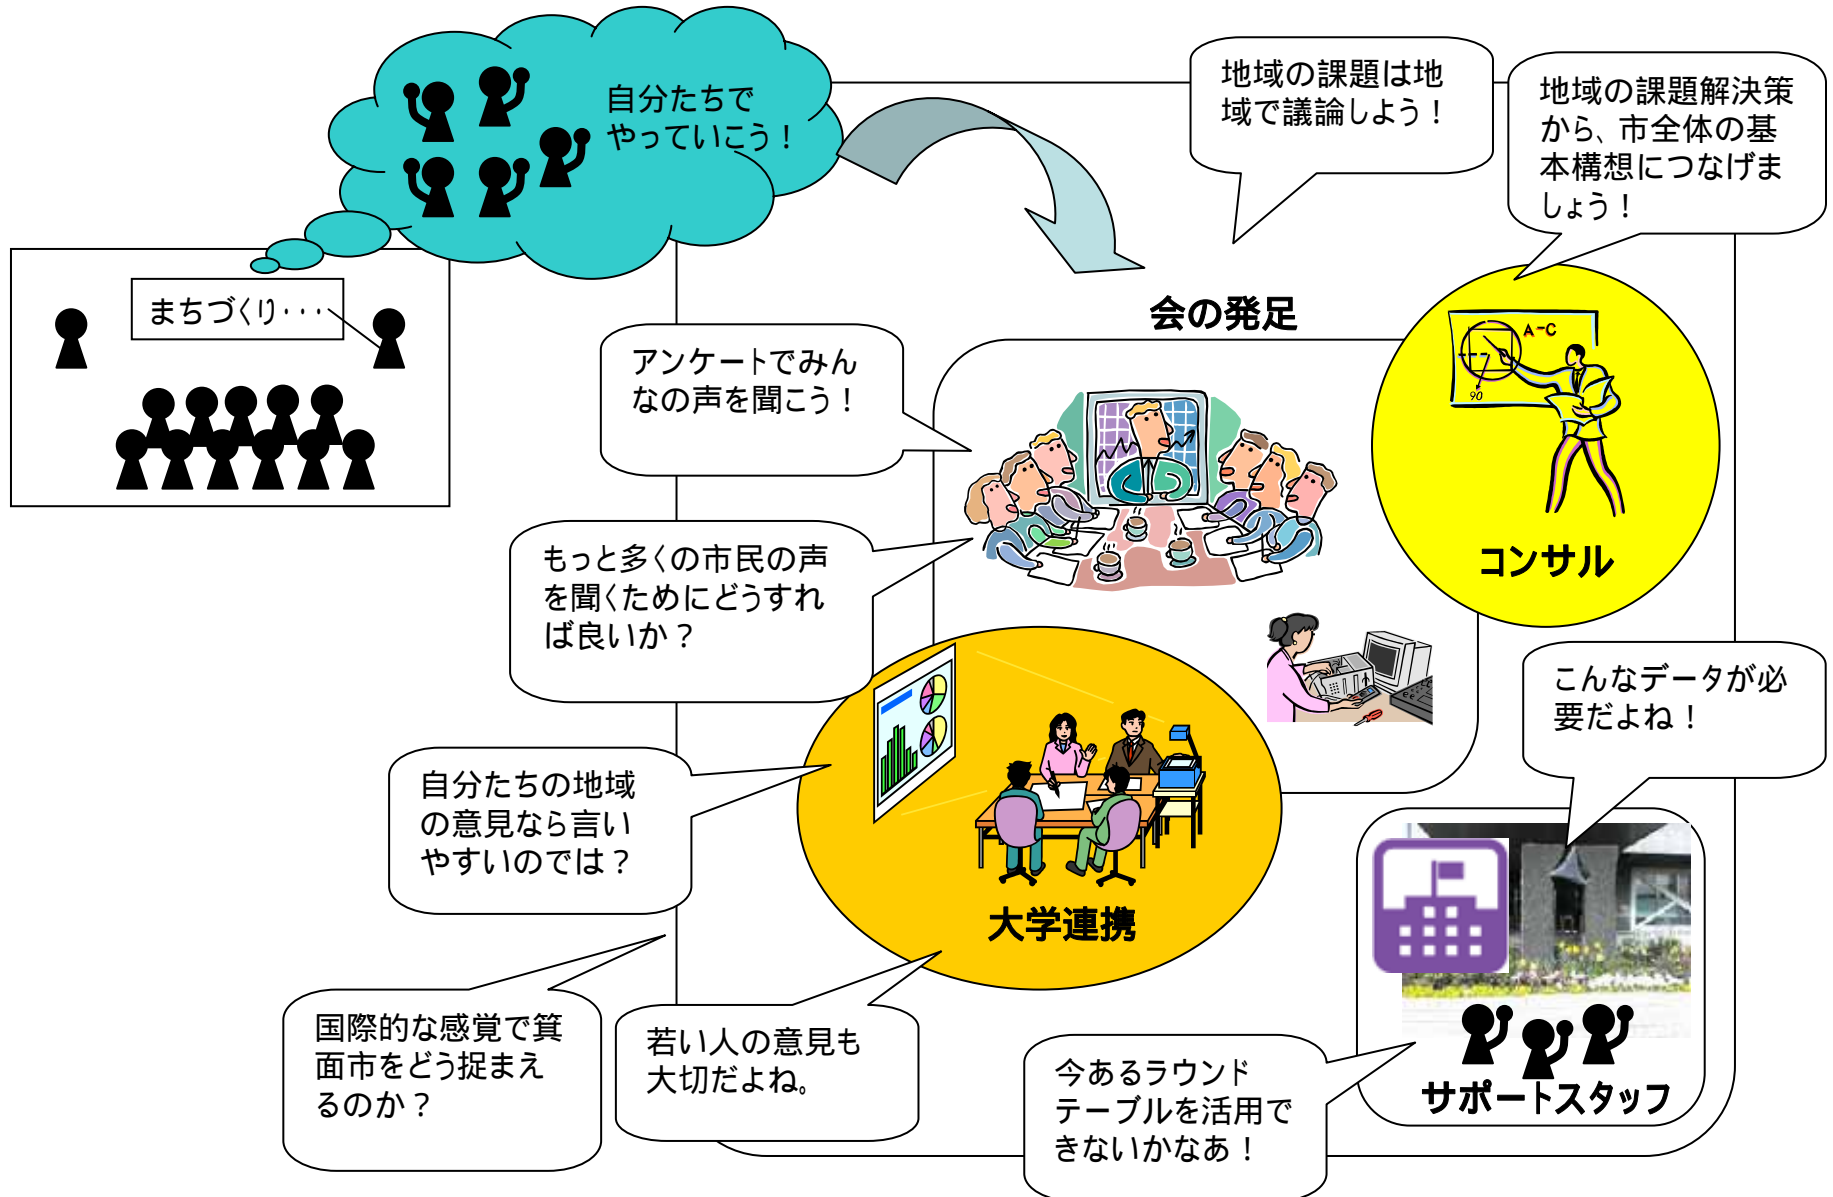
自分たちでやっていこう！

まちづくり・・・

地域の課題は地域で議論しよう！

地域の課題解決策から、市全体の基本構想につなげましょう！

会の発足

アンケートでみんなの声を聞こう！

A-C

90

コンサル

もっと多くの市民の声を聞くためにどうすれば良いか？

こんなデータが必要だよね！

自分たちの地域の意見なら言いやすいのでは？

大学連携

国際的な感覚で箕面市をどう捉まえるのか？

若い人の意見も大切だよね。

今あるラウンドテーブルを活用できないかなあ！

サポートスタッフ